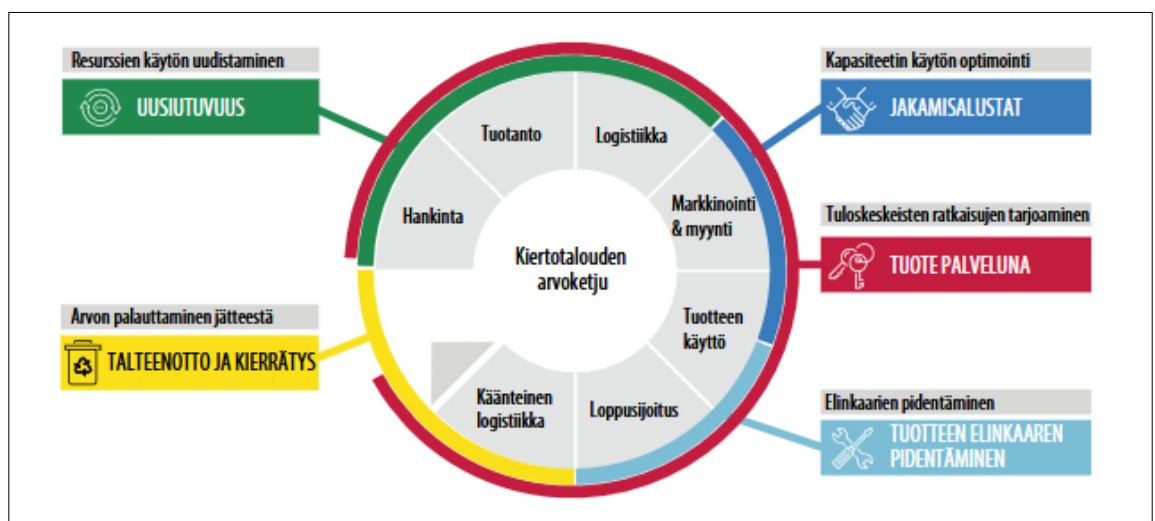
Resurssien käytön uudistaminen

UUSIUTUVUUS

Arvon palauttaminen jätteestä

TALTEENOTTO JA KIERRÄTYS

Tuotanto

Logistiikka

Hankinta

Markkinointi & myynti

Kiertotalouden arvoketju

Tuotteen käyttö

Käänteinen logistiikka

Loppusijoitus

Kapasiteetin käytön optimointi

JAKAMISALUSTAT

Tuloskeskeisten ratkaisujen tarjoaminen

TUOTE PALVELUNA

Elinkaarien pidentäminen

TUOTTEEN ELINKAAREN PIDENTÄMINEN